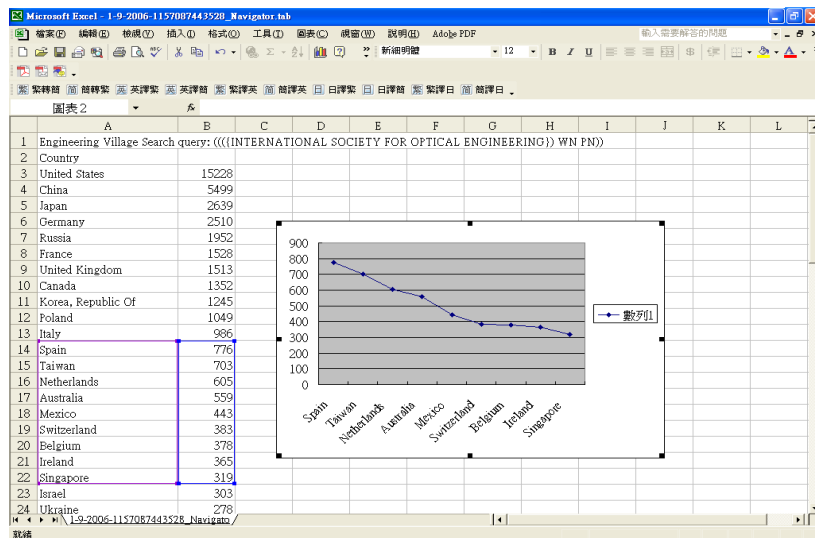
Microsoft Excel - 1-9-2006-1157087443528_Navigator.tab

檔案(F) 編輯(E) 檢視(V) 插入(I) 格式(O) 工具(T) 圖表(C) 視窗(W) 說明(H) Adobe PDF

輸入需要解答的問題

新細明體 12 B I U

繁 繁轉簡 簡 簡轉繁 英 英譯繁 英 英譯簡 繁 繁譯英 簡 簡譯英 日 日譯繁 日 日譯簡 繁 繁譯日 簡 簡譯日

圖表 2

| | A | B | C | D | E | F | G | H | I | J | K | L |
|---|---|---|---|---|---|---|---|---|---|---|---|---|
| 1 | Engineering Village Search query: ((({INTERNATIONAL SOCIETY FOR OPTICAL ENGINEERING}) WN PN)) | | | | | | | | | | | |
| 2 | Country | | | | | | | | | | | |
| 3 | United States | 15228 | | | | | | | | | | |
| 4 | China | 5499 | | | | | | | | | | |
| 5 | Japan | 2639 | | | | | | | | | | |
| 6 | Germany | 2510 | | | | | | | | | | |
| 7 | Russia | 1952 | | | | | | | | | | |
| 8 | France | 1528 | | | | | | | | | | |
| 9 | United Kingdom | 1513 | | | | | | | | | | |
| 10 | Canada | 1352 | | | | | | | | | | |
| 11 | Korea, Republic Of | 1245 | | | | | | | | | | |
| 12 | Poland | 1049 | | | | | | | | | | |
| 13 | Italy | 986 | | | | | | | | | | |
| 14 | Spain | 776 | | | | | | | | | | |
| 15 | Taiwan | 703 | | | | | | | | | | |
| 16 | Netherlands | 605 | | | | | | | | | | |
| 17 | Australia | 559 | | | | | | | | | | |
| 18 | Mexico | 443 | | | | | | | | | | |
| 19 | Switzerland | 383 | | | | | | | | | | |
| 20 | Belgium | 378 | | | | | | | | | | |
| 21 | Ireland | 365 | | | | | | | | | | |
| 22 | Singapore | 319 | | | | | | | | | | |
| 23 | Israel | 303 | | | | | | | | | | |
| 24 | Ukraine | 278 | | | | | | | | | | |

900
800
700
600
500
400
300
200
100
0

Spain Taiwan Netherlands Australia Mexico Switzerland Belgium Ireland Singapore

數列1

1-9-2006-1157087443528_Navigato

就緒